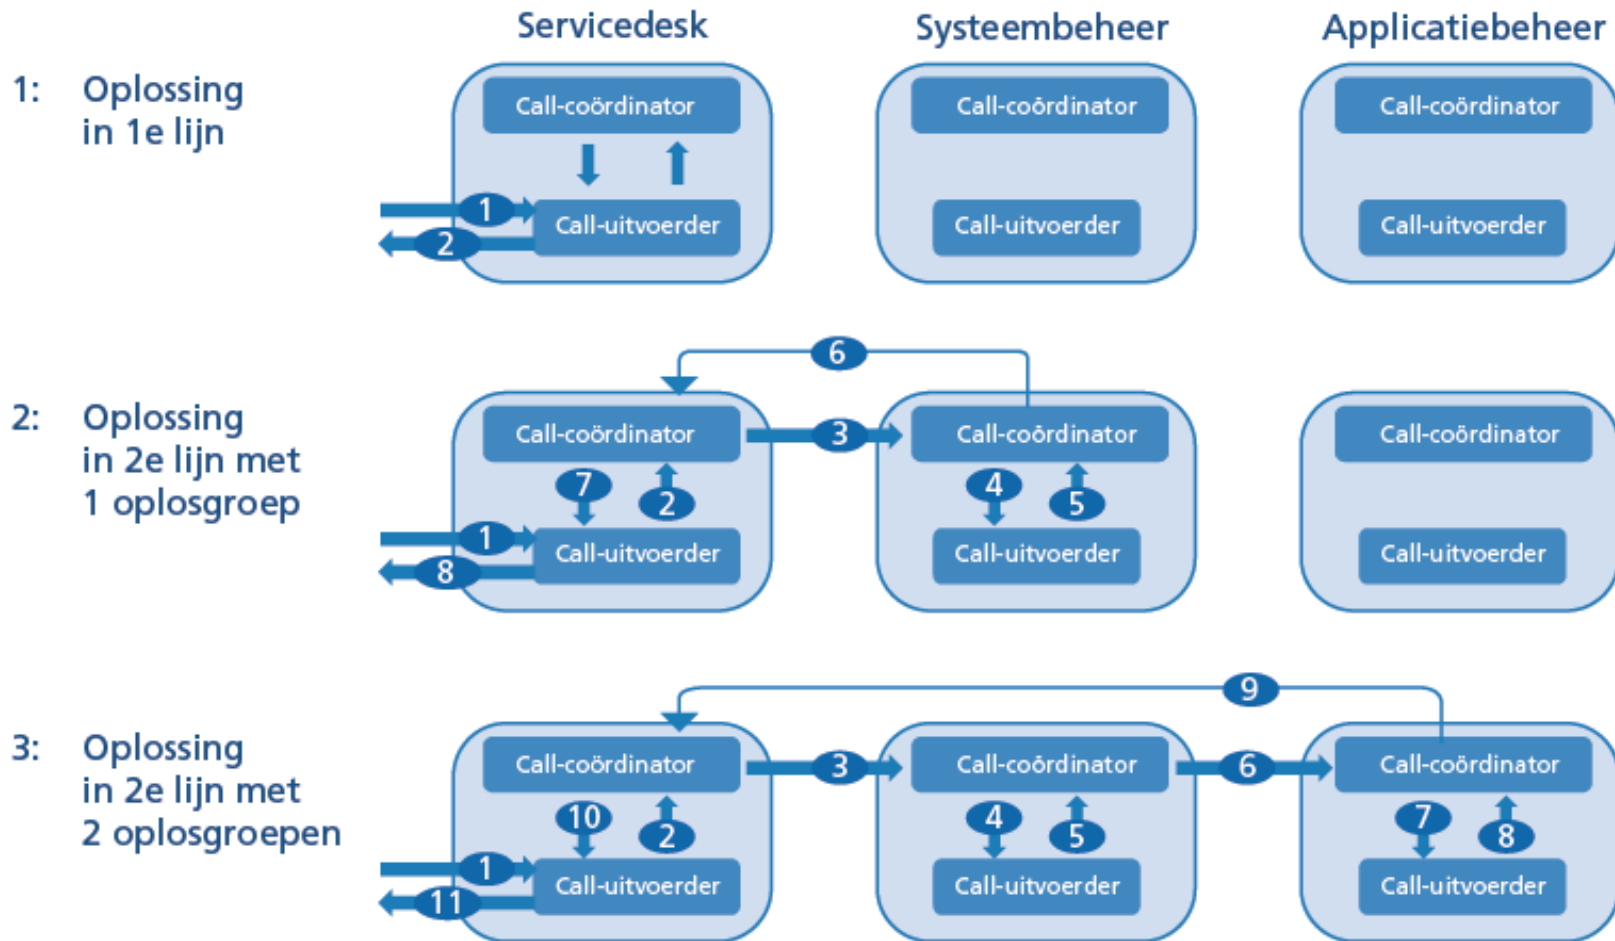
Servicedesk

Systeembeheer

Applicatiebeheer

1: Oplossing in 1e lijn

Call-coördinator

1

Call-uitvoerder

2

Call-coördinator

Call-uitvoerder

Call-coördinator

Call-uitvoerder

6

2: Oplossing in 2e lijn met 1 oplosgroep

Call-coördinator

3

7

2

1

Call-uitvoerder

8

Call-coördinator

4

5

Call-uitvoerder

Call-coördinator

Call-uitvoerder

9

3: Oplossing in 2e lijn met 2 oplosgroepen

Call-coördinator

3

10

2

1

Call-uitvoerder

11

Call-coördinator

6

4

5

Call-uitvoerder

Call-coördinator

7

8

Call-uitvoerder